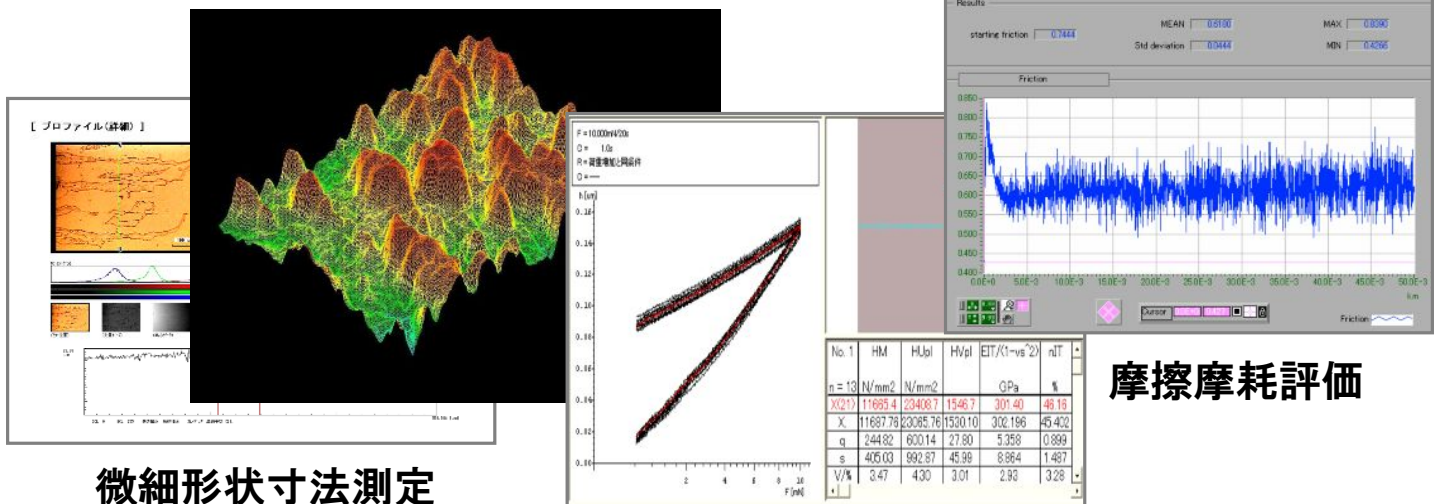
Results

starting friction 0.7444

MEAN 0.6180

Std deviation 0.0444

MAX 0.8390

MIN 0.4266

Friction

0.850
0.800
0.750
0.700
0.650
0.600
0.550
0.500
0.450
0.400

0.0E+0 5.0E-3 10.0E-3 15.0E-3 20.0E-3 25.0E-3 30.0E-3 35.0E-3 40.0E-3 45.0E-3 50.0E-3

km

Cursor

Friction

[ プロファイル(詳細) ]

F = 10.000mN/20s
C = 1.0s
R = 荷重増加と同条件
C = ----

h [um]

0.18
0.16
0.14
0.12
0.10
0.08
0.06
0.04
0.02
0.00

2 4 6 8 10

F [mN]

| No. 1 | HM | HUpl | HVpl | EIT/(1-vs^2) | nIT |
|---|---|---|---|---|---|
| n = 13 | N/mm2 | N/mm2 | | GPa | % |
| X(21) | 11665.4 | 23408.7 | 1546.7 | 301.40 | 46.16 |
| X. | 11687.76 | 23065.76 | 1530.10 | 302.196 | 45.402 |
| q | 244.82 | 600.14 | 27.80 | 5.358 | 0.899 |
| s | 405.03 | 992.87 | 45.99 | 8.864 | 1.487 |
| V/% | 3.47 | 4.30 | 3.01 | 2.93 | 3.28 |

摩擦摩耗評価

微細形状寸法測定